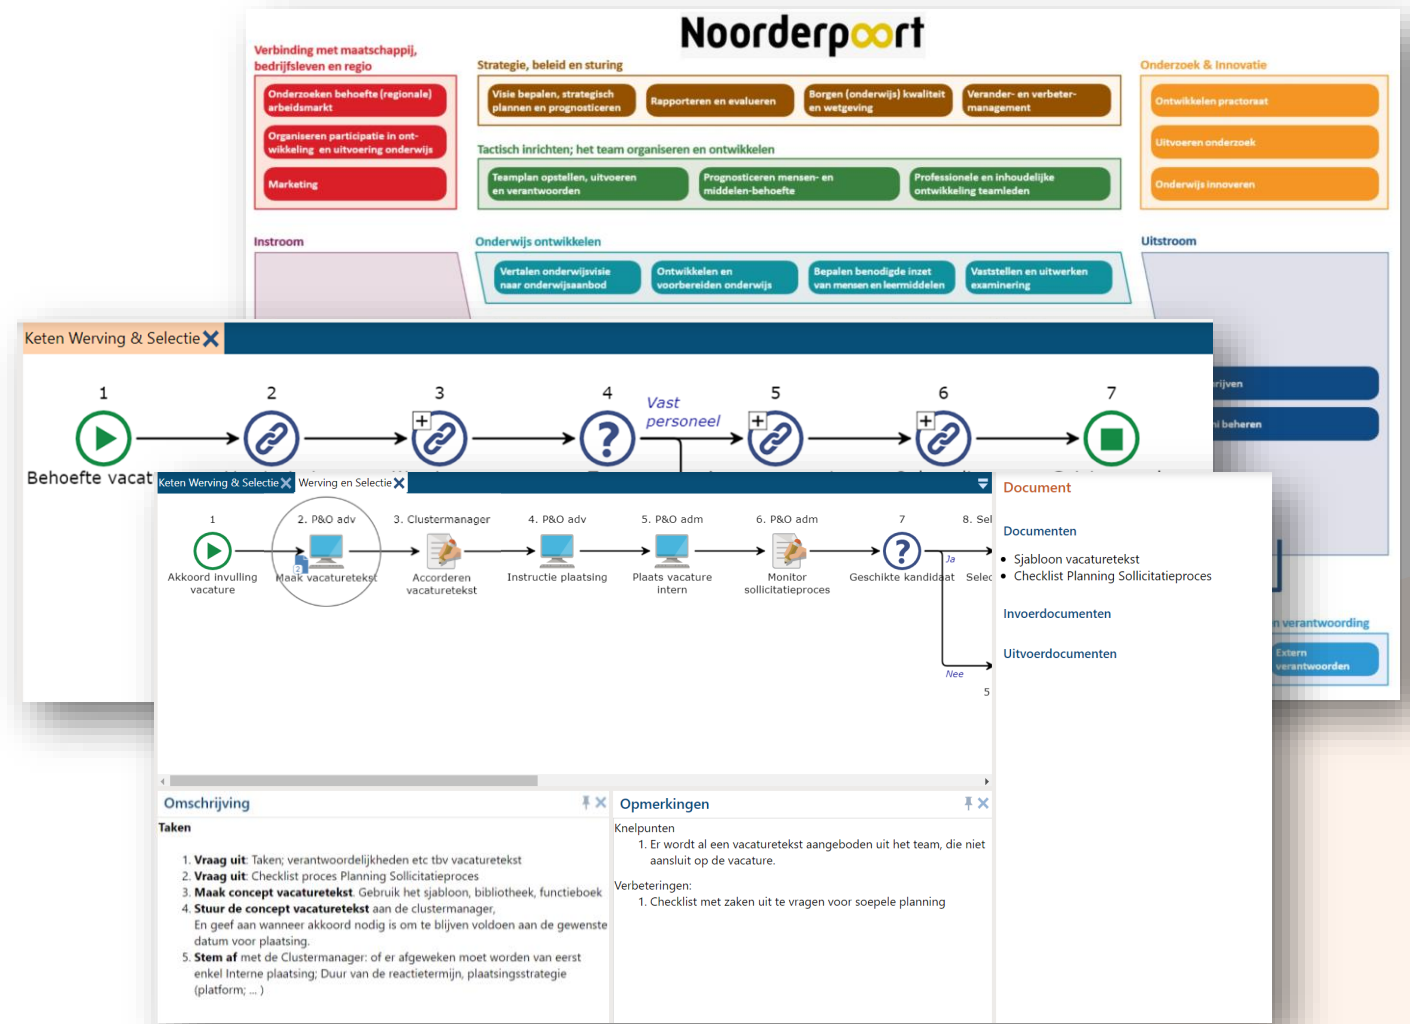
Noorderpoort

Verbinding met maatschappij, bedrijfsleven en regio

Onderzoeken behoefte (regionale) arbeidsmarkt

Organiseren participatie in ontwikkeling en uitvoering onderwijs

Marketing

Strategie, beleid en sturing

Visie bepalen, strategisch plannen en prognosticeren

Rapporteren en evalueren

Borgen (onderwijs) kwaliteit en wetgeving

Verander- en verbetermanagement

Tactisch inrichten; het team organiseren en ontwikkelen

Teamplan opstellen, uitvoeren en verantwoorden

Prognosticeren mensen- en middelen-behoefte

Professionele en inhoudelijke ontwikkeling teamleden

Onderzoek & Innovatie

Ontwikkelen practoraat

Uitvoeren onderzoek

Onderwijs innoveren

Instroom

Onderwijs ontwikkelen

Vertalen onderwijsvisie naar onderwijsaanbod

Ontwikkelen en voorbereiden onderwijs

Bepalen benodigde inzet van mensen en leermiddelen

Vaststellen en uitwerken examinering

Uitstroom

Keten Werving & Selectie

1 2 3 4 5 6 7

Vast personeel

Behoefte vacat

rijven

beheren

verantwoording

Extern verantwoorden

Keten Werving & Selectie | Werving en Selectie

1 | 2. P&O adv | 3. Clustermanager | 4. P&O adv | 5. P&O adm | 6. P&O adm | 7 | 8. Sel

Akkoord invulling vacature | Maak vacaturetekst | Accorderen vacaturetekst | Instructie plaatsing | Plaats vacature intern | Monitor sollicitatieproces | Geschikte kandidaat | Selec

Ja

Nee

5

Document

Documenten
- Sjabloon vacaturetekst
- Checklist Planning Sollicitatieproces

Invoerdocumenten

Uitvoerdocumenten

Omschrijving

Taken

1. **Vraag uit**: Taken; verantwoordelijkheden etc tbv vacaturetekst
2. **Vraag uit**: Checklist proces Planning Sollicitatieproces
3. **Maak concept vacaturetekst**. Gebruik het sjabloon, bibliotheek, functieboek
4. **Stuur de concept vacaturetekst** aan de clustermanager, En geef aan wanneer akkoord nodig is om te blijven voldoen aan de gewenste datum voor plaatsing.
5. **Stem af** met de Clustermanager: of er afgeweken moet worden van eerst enkel Interne plaatsing; Duur van de reactietermijn, plaatsingsstrategie (platform; ... )

Opmerkingen

Knelpunten
1. Er wordt al een vacaturetekst aangeboden uit het team, die niet aansluit op de vacature.

Verbeteringen:
1. Checklist met zaken uit te vragen voor soepele planning